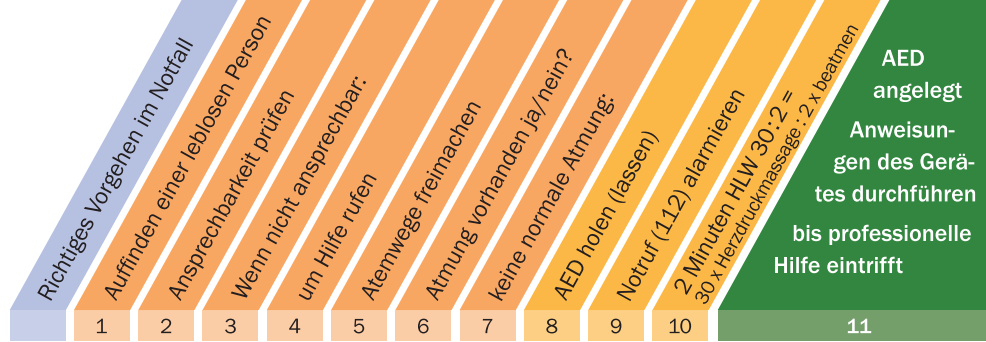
Richtiges Vorgehen im Notfall

Auffinden einer leblosen Person

1

Ansprechbarkeit prüfen

2

Wenn nicht ansprechbar:

3

um Hilfe rufen

4

Atemwege freimachen

5

Atmung vorhanden ja/nein?

6

keine normale Atmung:

7

AED holen (lassen)

8

Notruf (112) alarmieren

9

2 Minuten HLW 30:2 =
30 x Herzdruckmassage : 2 x beatmen

10

AED angelegt

Anweisungen des Gerätes durchführen

bis professionelle Hilfe eintrifft

11